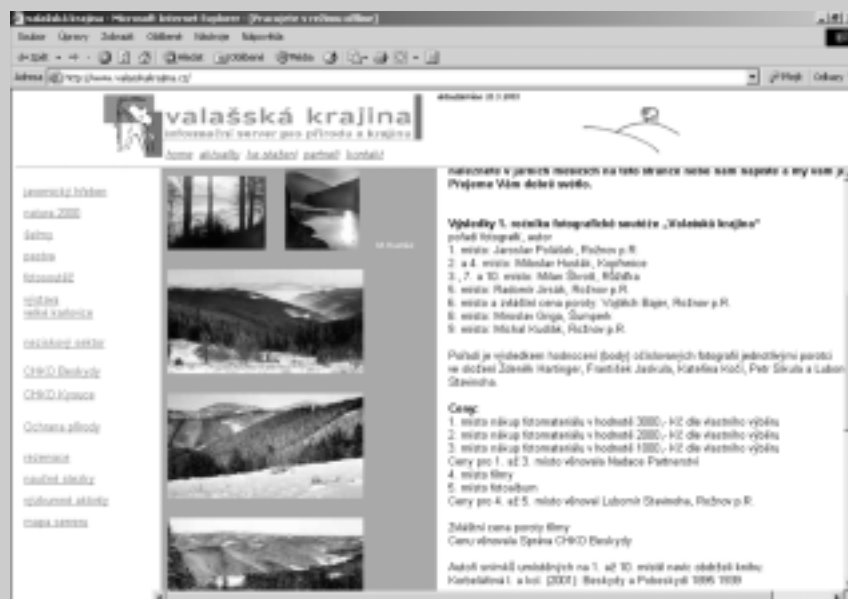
valašská krajina - Microsoft Internet Explorer - [Pracujete v režimu offline]

Soubor Úpravy Zobrazit Oblíbené Nástroje Nápověda

Zpět Hledat Oblíbené Média

Adresa http://www.valasskakrajina.cz/ Přejít Odkazy

valašská krajina
informační server pro přírodu a krajinu

aktualizováno 18.3.2003

home aktuality ke stažení partneři kontakt

javornický hřeben
natura 2000
Salmo
pastva
fotosoutěž
vzácná velká vydavice
neziskový sektor
CHKO Beskydy
CHKO Kysuce
Ochrana přírody
recenze
naučné stezky
výzkumné aktivity
mapa serveru

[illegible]

naleznete v jarních měsících na této stránce. Něco nám napište a my vám je. Přejeme Vám dobré světlo.

Výsledky 1. ročníku fotografické soutěže „Valašská krajina"
pořadí fotograf, autor
1. místo: Jaroslav Poláček, Rožnov p.R.
2. a 4. místo: Miloslav Hoškár, Kopřivnice
3., 7. a 10. místo: Milan Škrobl, Kněžďna
5. místo: Radomír Jirsák, Rožnov p.R.
6. místo a zvláštní cena poroty: Vojtěch Bajer, Rožnov p.R.
8. místo: Miroslav Graja, Šumperk
9. místo: Michal Kudlák, Rožnov p.R.

Pořadí je výsledkem hodnocení (body) očíslovaných fotografií jednotlivými porotci ve složení Zdeněk Hartinger, František Jaskula, Kateřina Kočí, Petr Sikula a Lubor Stavinoha.

Ceny:
1. místo nákup fotomateriálu v hodnotě 3000,- Kč dle vlastního výběru
2. místo nákup fotomateriálu v hodnotě 2000,- Kč dle vlastního výběru
3. místo nákup fotomateriálu v hodnotě 1000,- Kč dle vlastního výběru
Ceny pro 1. až 3. místo věnovala Nadace Partnerství
4. místo filmy
5. místo fotoalbum
Ceny pro 4. až 5. místo věnoval Lubomír Stavinoha, Rožnov p.R.

Zvláštní cena poroty filmy
Cenu věnovala Správa CHKO Beskydy

Autoři snímků umístěných na 1. až 10. místě navíc obdrželi knihu Kerbelářová I. a kol. (2001): Beskydy a Pobeskydí 1896 1939